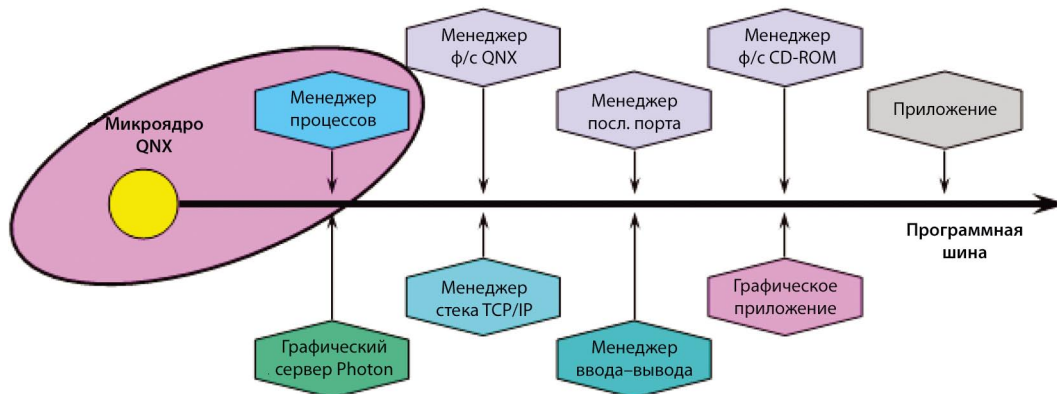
Менеджер ф/с QNX

Менеджер ф/с CD-ROM

Менеджер процессов

Менеджер посл. порта

Приложение

Микроядро QNX

Программная шина

Менеджер стека TCP/IP

Графическое приложение

Графический сервер Photon

Менеджер ввода–вывода